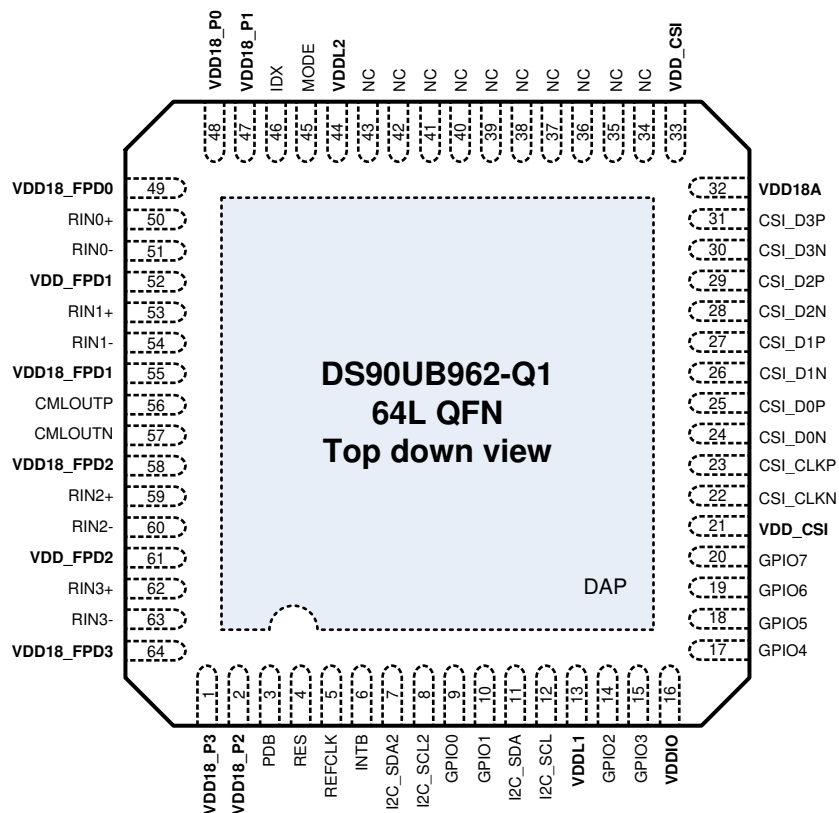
VDD18_P0 VDD18_P1 IDX MODE VDDL2 NC NC NC NC NC NC NC NC NC NC VDD_CSI

48 47 46 45 44 43 42 41 40 39 38 37 36 35 34 33

VDD18_FPD0 49
RIN0+ 50
RIN0- 51
VDD_FPD1 52
RIN1+ 53
RIN1- 54
VDD18_FPD1 55
CMLOUTP 56
CMLOUTN 57
VDD18_FPD2 58
RIN2+ 59
RIN2- 60
VDD_FPD2 61
RIN3+ 62
RIN3- 63
VDD18_FPD3 64

32 VDD18A
31 CSI_D3P
30 CSI_D3N
29 CSI_D2P
28 CSI_D2N
27 CSI_D1P
26 CSI_D1N
25 CSI_D0P
24 CSI_D0N
23 CSI_CLKP
22 CSI_CLKN
21 VDD_CSI
20 GPIO7
19 GPIO6
18 GPIO5
17 GPIO4

DS90UB962-Q1
64L QFN
Top down view

DAP

1 2 3 4 5 6 7 8 9 10 11 12 13 14 15 16

VDD18_P3 VDD18_P2 PDB RES REFCLK INTB I2C_SDA2 I2C_SCL2 GPIO0 GPIO1 I2C_SDA I2C_SCL VDDL1 GPIO2 GPIO3 VDDIO